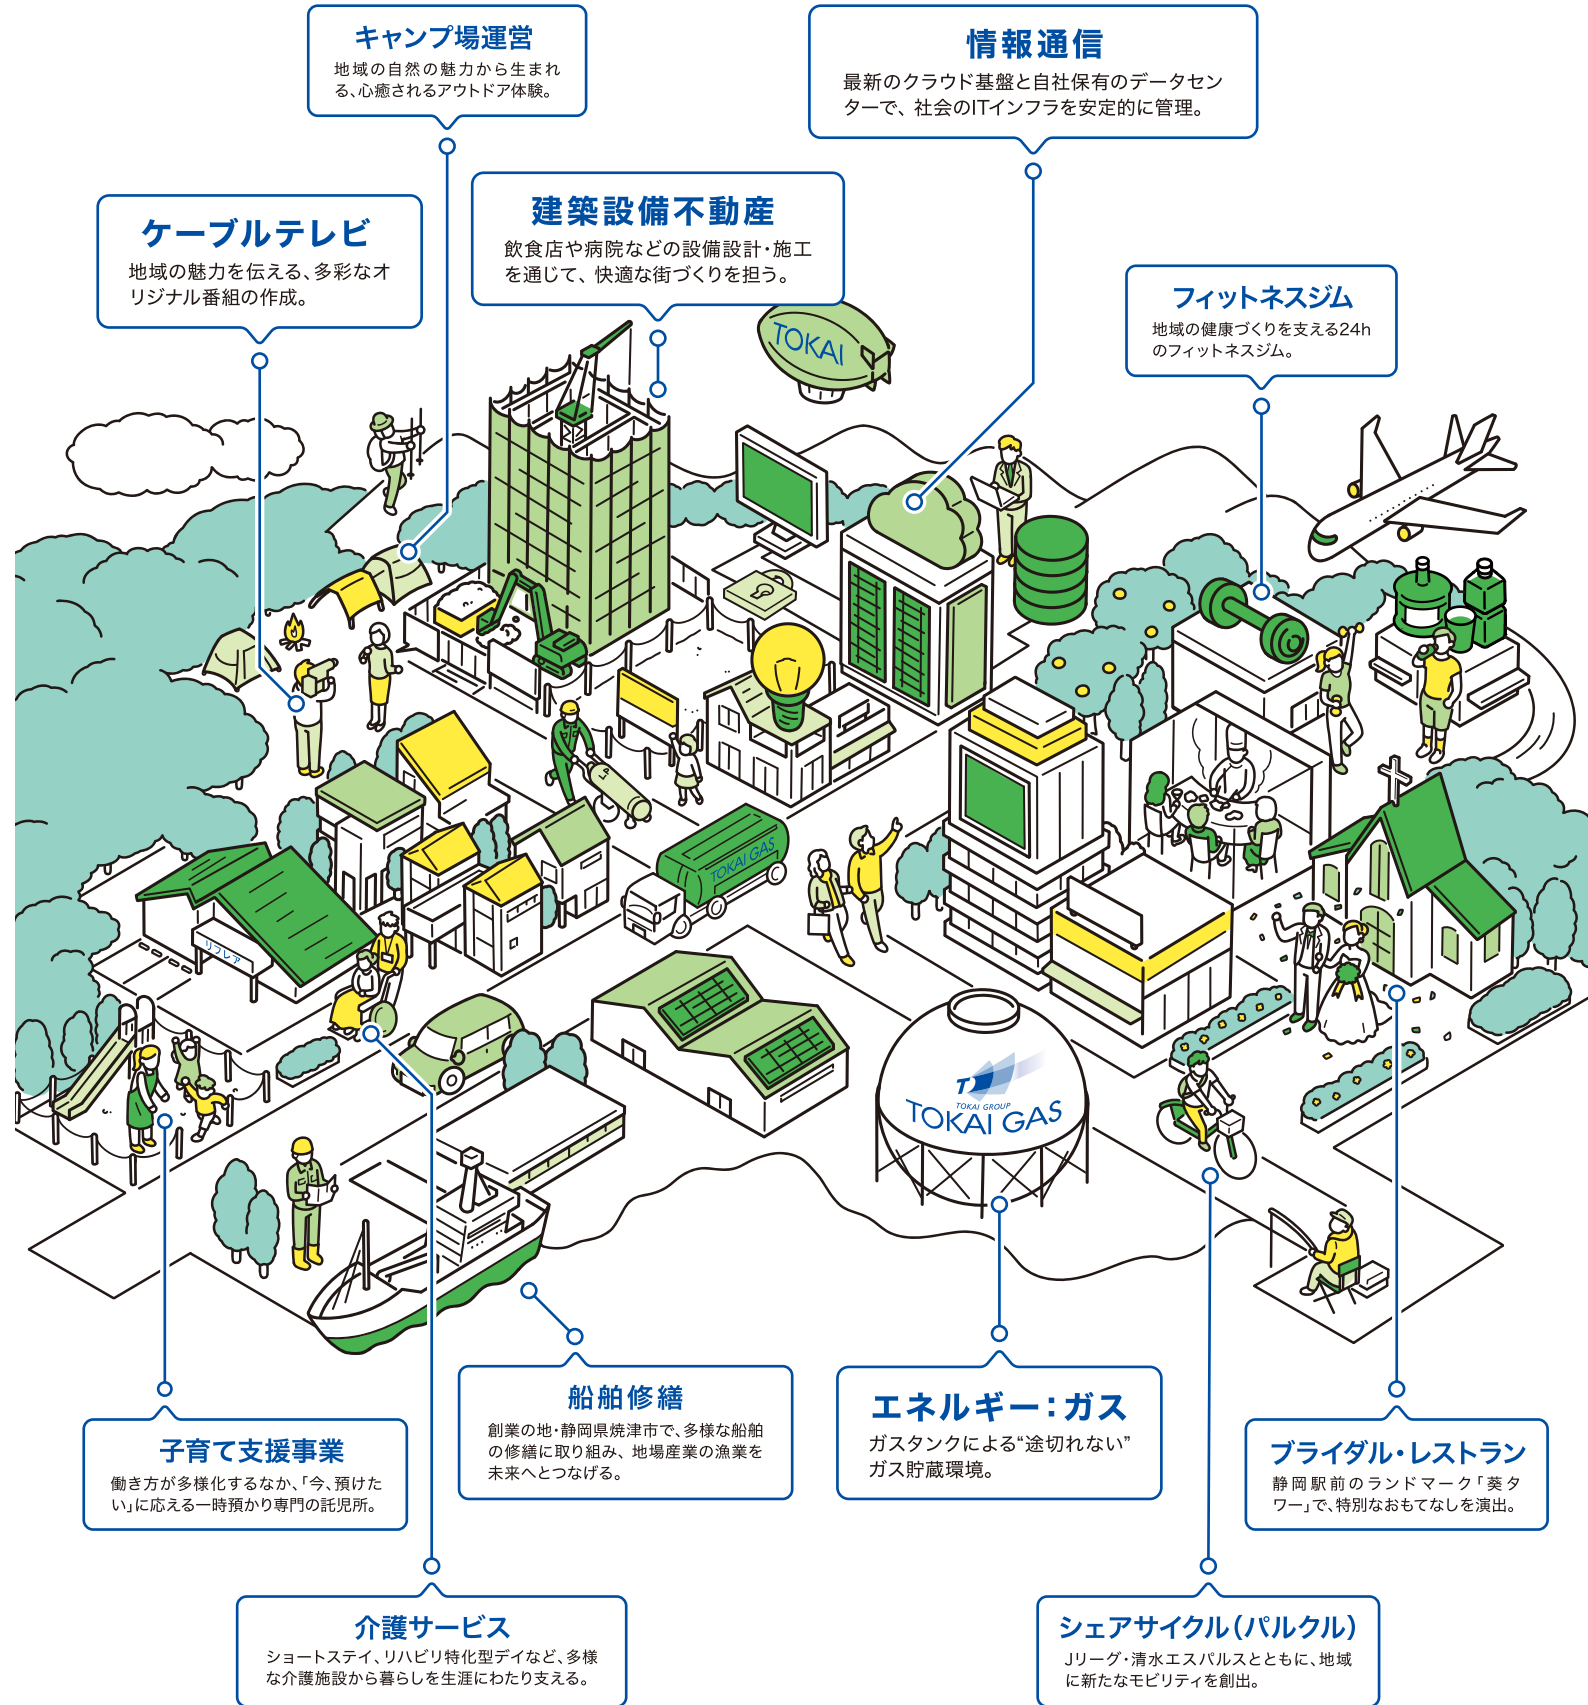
キャンプ場運営
地域の自然の魅力から生まれる、心癒されるアウトドア体験。

情報通信
最新のクラウド基盤と自社保有のデータセンターで、社会のITインフラを安定的に管理。

ケーブルテレビ
地域の魅力を伝える、多彩なオリジナル番組の作成。

建築設備不動産
飲食店や病院などの設備設計・施工を通じて、快適な街づくりを担う。

フィットネスジム
地域の健康づくりを支える24hのフィットネスジム。

TOKAI

TOKAI GAS

リフレア

TOKAI GROUP
TOKAI GAS

子育て支援事業
働き方が多様化するなか、「今、預けたい」に応える一時預かり専門の託児所。

船舶修繕
創業の地・静岡県焼津市で、多様な船舶の修繕に取り組み、地場産業の漁業を未来へとつなげる。

エネルギー：ガス
ガスタンクによる“途切れない”ガス貯蔵環境。

ブライダル・レストラン
静岡駅前のランドマーク「葵タワー」で、特別なおもてなしを演出。

介護サービス
ショートステイ、リハビリ特化型デイなど、多様な介護施設から暮らしを生涯にわたり支える。

シェアサイクル（パルクル）
Jリーグ・清水エスパルスとともに、地域に新たなモビリティを創出。